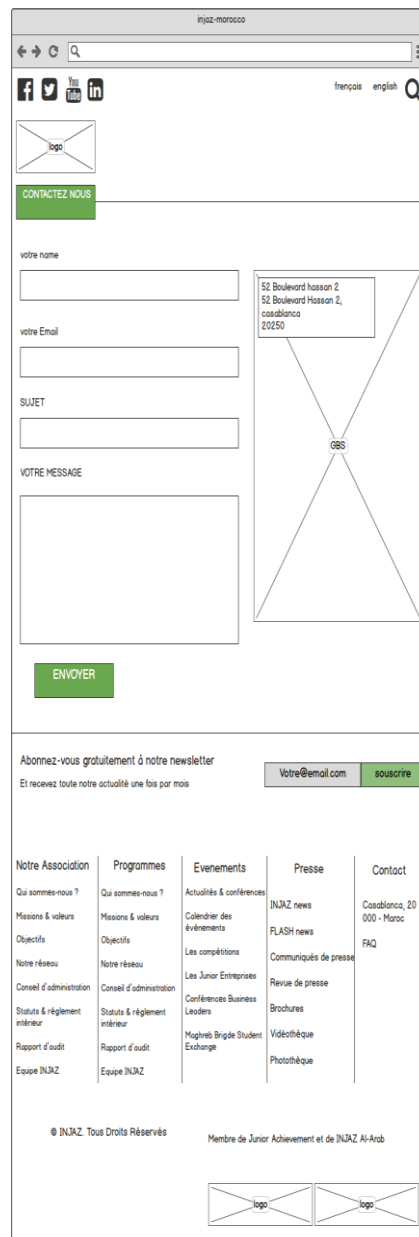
injaz-morocco

Q

You Tube

français english

logo

CONTACTEZ NOUS

votre name

votre Email

SUJET

VOTRE MESSAGE

52 Boulevard hassan 2
52 Boulevard Hassan 2, casablanca
20250

GBS

ENVOYER

Abonnez-vous gratuitement à notre newsletter

Et recevez toute notre actualité une fois par mois

Votre@email.com

souscrire

| Notre Association | Programmes | Evenements | Presse | Contact |
|---|---|---|---|---|
| Qui sommes-nous ? | Qui sommes-nous ? | Actualités & conférences | INJAZ news | Casablanca, 20 000 - Maroc |
| Missions & valeurs | Missions & valeurs | Calendrier des événements | FLASH news | FAQ |
| Objectifs | Objectifs | Les compétitions | Communiqués de presse | |
| Notre réseau | Notre réseau | Les Junior Entreprises | Revue de presse | |
| Conseil d'administration | Conseil d'administration | Conférences Business Leaders | Brochures | |
| Statuts & règlement intérieur | Statuts & règlement intérieur | Maghreb Brigde Student Exchange | Vidéothèque | |
| Rapport d'audit | Rapport d'audit | | Photothèque | |
| Equipe INJAZ | Equipe INJAZ | | | |

© INJAZ. Tous Droits Réservés

Membre de Junior Achievement et de INJAZ Al-Arab

logo

logo